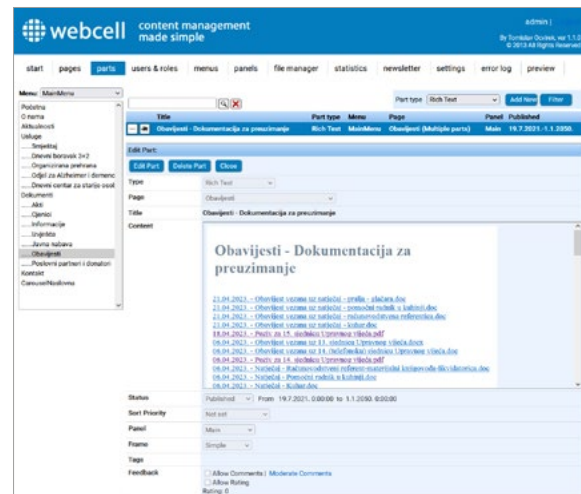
webcell content management made simple

admin |
By Tomislav Dodek, ver 1.1.2
© 2013 All Rights Reserved

start pages parts users & roles menus panels file manager statistics newsletter settings error log preview

Menu: MainMenu

Početna
O nama
Aktualnosti
Usluge
....Smještaj
....Dnevni boravak 3x2
....Organizirana prehrana
....Odjel za Alzheimer i demenc
....Dnevni centar za starije osol
Dokumenti
....Akti
....Cjenici
....Informacije
....Izvješća
....Javna nabava
....Obavijesti
....Poslovni partneri i donatori
Kontakt
CarouselNaslovna

Part type Rich Text Add New Filter

| Title | Part type | Menu | Page | Panel | Published |
|---|---|---|---|---|---|
| Obavijesti - Dokumentacija za preuzimanje | Rich Text | MainMenu | Obavijesti (Multiple parts) | Main | 19.7.2021.-1.1.2050. |

Edit Part:
Edit Part Delete Part Close

Type Rich Text
Page Obavijesti
Title Obavijesti - Dokumentacija za preuzimanje
Content

Obavijesti - Dokumentacija za preuzimanje

21.04.2023. - Obavijest vezana uz natječaj - pralja - glačara.doc
21.04.2023. - Obavijest vezana uz natječaj - pomoćni radnik u kuhinji.doc
21.04.2023. - Obavijest vezana uz natječaj - računovodstveni referent.doc
21.04.2023. - Obavijest vezana uz natječaj - kuhar.doc
18.04.2023. - Poziv za 15. sjednicu Upravnog vijeća.pdf
06.04.2023. - Obavijest vezana uz 13. sjednicu Upravnog vijeća.docx
06.04.2023. - Obavijest vezana uz 14. (telefonsku) sjednicu Upravnog vijeća.doc
06.04.2023. - Poziv za 14. sjednicu Upravnog vijeća.pdf
06.04.2023. - Natječaj - Računovodstveni referent-materijalni knjigovođa-likvidatorica.doc
06.04.2023. - Natječaj - Pomoćni radnik u kuhinji.doc
06.04.2023. - Natječaj - Kuhar.doc

Status Published From 19.7.2021. 0:00:00 to 1.1.2050. 0:00:00
Sort Priority Not set
Panel Main
Frame Simple
Tags
Feedback Allow Comments | Moderate Comments
Allow Rating
Rating: 0